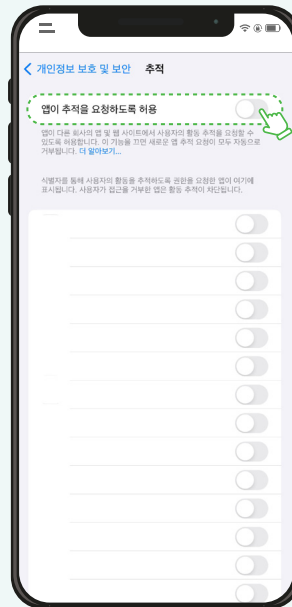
< 개인정보 보호 및 보안 추적

앱이 추적을 요청하도록 허용

앱이 다른 회사의 앱 및 웹 사이트에서 사용자의 활동 추적을 요청할 수 있도록 허용합니다. 이 기능을 끄면 새로운 앱 추적 요청이 모두 자동으로 거부됩니다. 더 알아보기...

식별자를 통해 사용자의 활동을 추적하도록 권한을 요청한 앱이 여기에 표시됩니다. 사용자가 접근을 거부한 앱은 활동 추적이 차단됩니다.